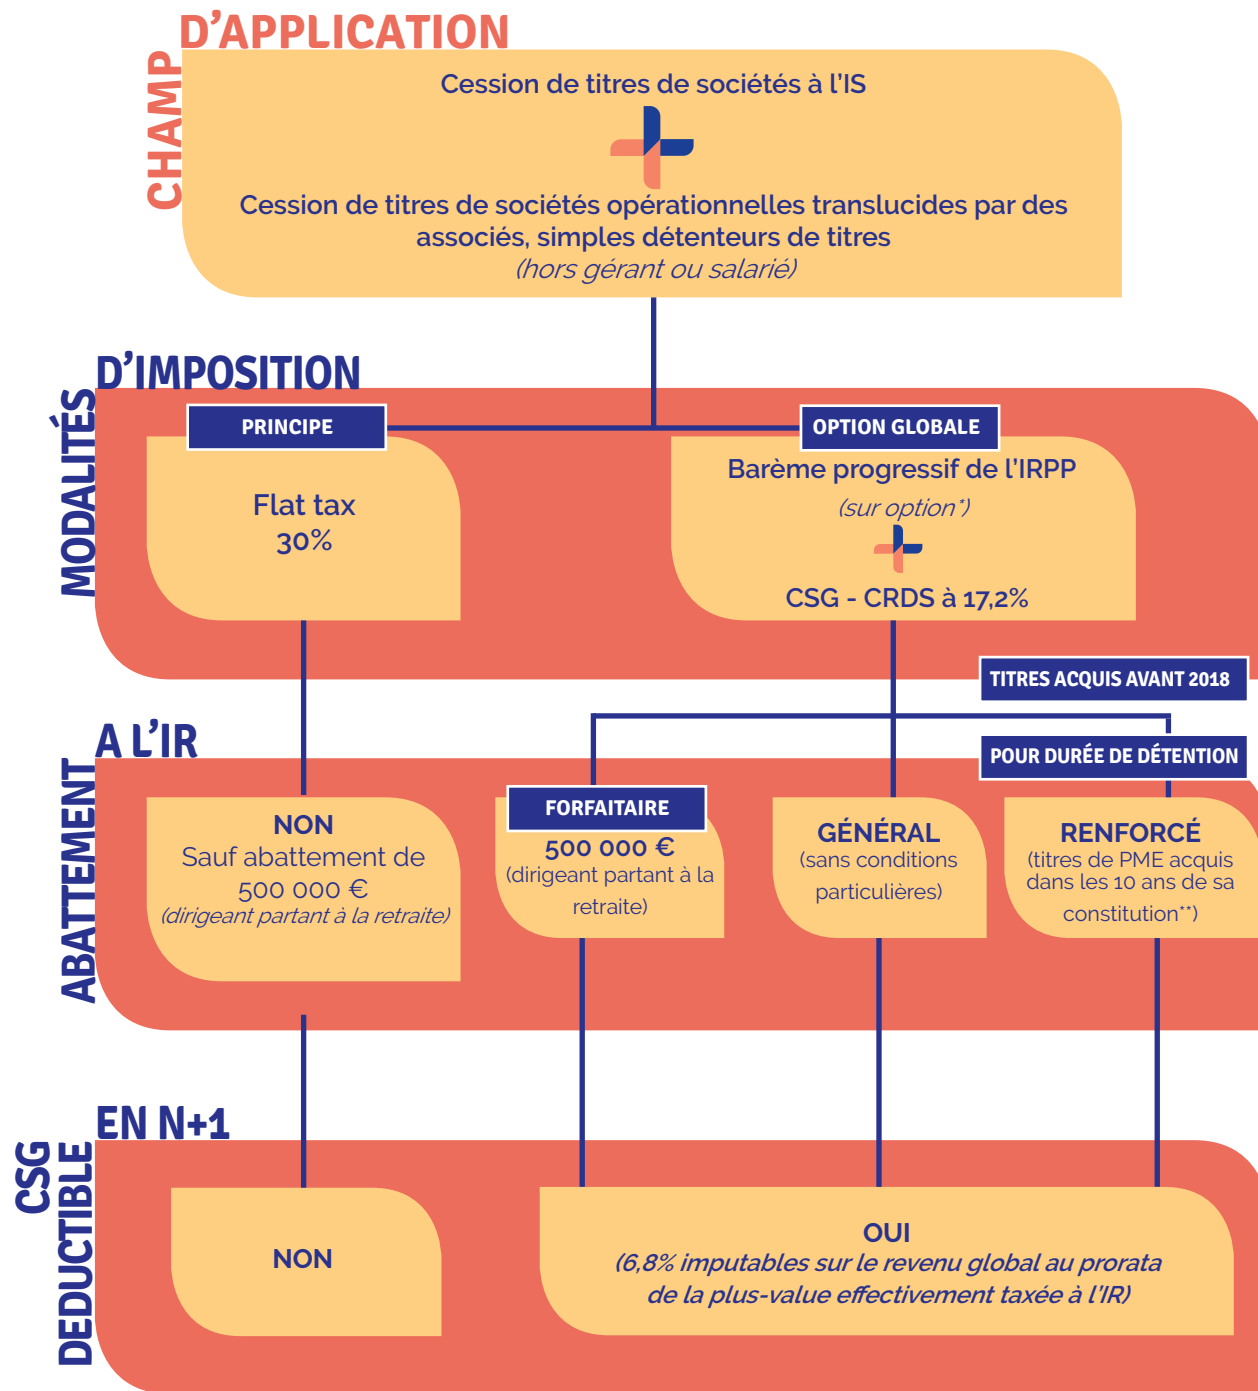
CHAMP D'APPLICATION

Cession de titres de sociétés à l'IS

Cession de titres de sociétés opérationnelles translucides par des associés, simples détenteurs de titres
(hors gérant ou salarié)

MODALITÉS D'IMPOSITION

PRINCIPE

Flat tax
30%

OPTION GLOBALE

Barème progressif de l'IRPP
(sur option*)

CSG - CRDS à 17,2%

TITRES ACQUIS AVANT 2018

POUR DURÉE DE DÉTENTION

ABATTEMENT A L'IR

NON
Sauf abattement de 500 000 €
(dirigeant partant à la retraite)

FORFAITAIRE
500 000 €
(dirigeant partant à la retraite)

GÉNÉRAL
(sans conditions particulières)

RENFORCÉ
(titres de PME acquis dans les 10 ans de sa constitution**)

CSG DEDUCTIBLE EN N+1

NON

OUI
(6,8% imputables sur le revenu global au prorata de la plus-value effectivement taxée à l'IR)